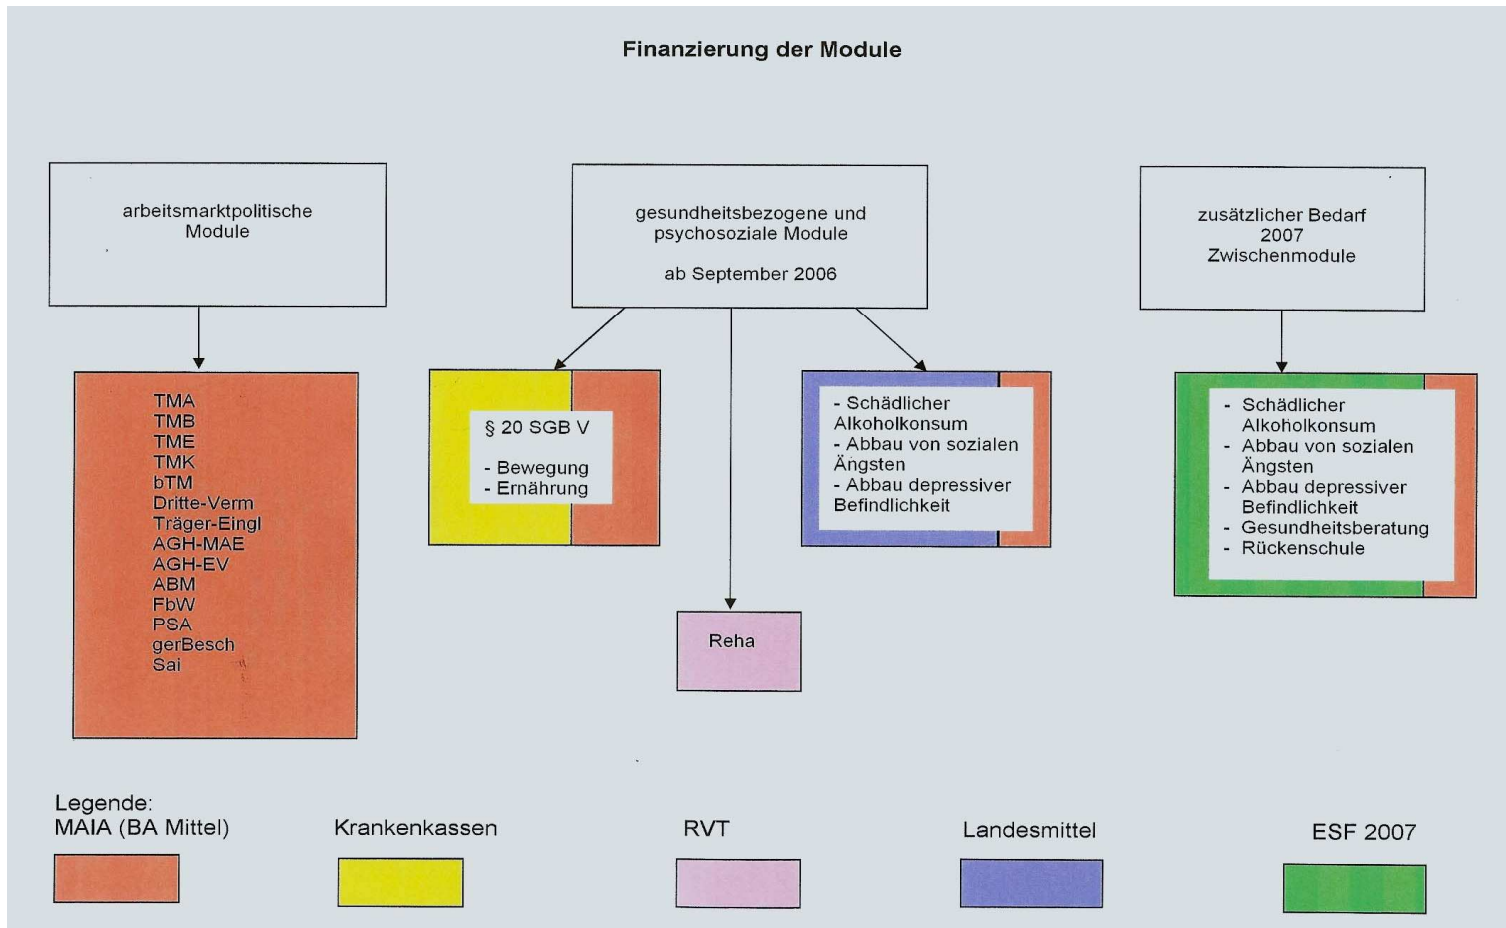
Finanzierung der Module

arbeitsmarktpolitische Module

gesundheitsbezogene und psychosoziale Module

ab September 2006

zusätzlicher Bedarf 2007 Zwischenmodule

TMA
TMB
TME
TMK
bTM
Dritte-Verm
Träger-Eingl
AGH-MAE
AGH-EV
ABM
FbW
PSA
gerBesch
Sai

§ 20 SGB V

- Bewegung
- Ernährung

- Schädlicher Alkoholkonsum
- Abbau von sozialen Ängsten
- Abbau depressiver Befindlichkeit

- Schädlicher Alkoholkonsum
- Abbau von sozialen Ängsten
- Abbau depressiver Befindlichkeit
- Gesundheitsberatung
- Rückenschule

Reha

Legende:
MAIA (BA Mittel)

Krankenkassen

RVT

Landesmittel

ESF 2007